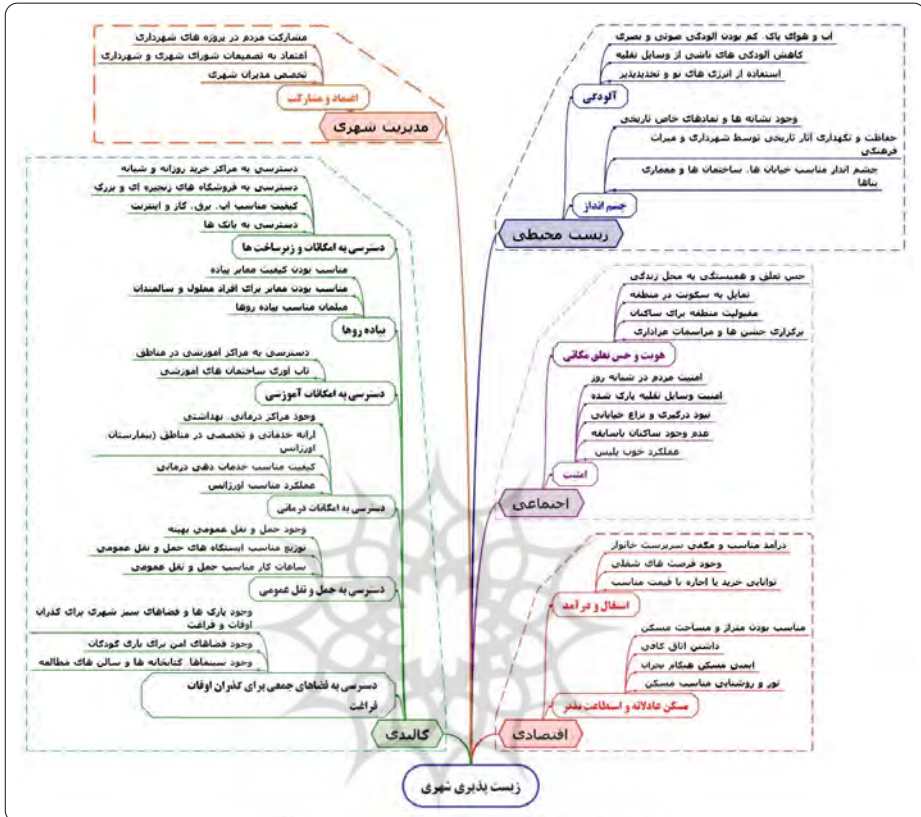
مشارکت مردم در پروژه های شهرداری
اعتماد به تصمیمات شورای شهری و شهرداری
تخصص مدیران شهری
اعتماد و مشارکت
مدیریت شهری

آب و هوای پاک، کم بودن آلودگی صوتی و بصری
کاهش آلودگی های ناشی از وسایل نقلیه
استفاده از انرژی های نو و تجدیدپذیر
آلودگی
وجود نشانه ها و نمادهای خاص تاریخی
حفاظت و نگهداری آثار تاریخی توسط شهرداری و میراث فرهنگی
چشم انداز مناسب خیابان ها، ساختمان ها و معماری بناها
چشم انداز
زیست محیطی

دسترسی به مراکز خرید روزانه و شبانه
دسترسی به فروشگاه های زنجیره ای و بزرگ
کیفیت مناسب آب، برق، گاز و اینترنت
دسترسی به بانک ها
دسترسی به امکانات و زیرساخت ها
مناسب بودن کیفیت معابر پیاده
مناسب بودن معابر برای افراد معلول و سالمندان
مبلمان مناسب پیاده روها
پیاده روها
دسترسی به مراکز آموزشی در مناطق
تاب آوری ساختمان های آموزشی
دسترسی به امکانات آموزشی
وجود مراکز درمانی، بهداشتی
ارائه خدمات درمانی و تخصصی در مناطق (بیمارستان، اورژانس)
کیفیت مناسب خدمات دهی درمانی
عملکرد مناسب اورژانس
دسترسی به امکانات درمانی
وجود حمل و نقل عمومی بهینه
توزیع مناسب ایستگاه های حمل و نقل عمومی
ساعات کار مناسب حمل و نقل عمومی
دسترسی به حمل و نقل عمومی
وجود پارک ها و فضاهای سبز شهری برای گذران اوقات و فراغت
وجود فضاهای امن برای بازی کودکان
وجود سینماها، کتابخانه ها و سالن های مطالعه
دسترسی به فضاهای جمعی برای گذران اوقات فراغت
کالبدی

حس تعلق و همبستگی به محل زندگی
تمایل به سکونت در منطقه
مقبولیت منطقه برای ساکنان
برگزاری جشن ها و مراسمات عزاداری
هویت و حس تعلق مکانی
امنیت مردم در شبانه روز
امنیت وسایل نقلیه پارک شده
نبود درگیری و نزاع خیابانی
عدم وجود ساکنان باسابقه
عملکرد خوب پلیس
امنیت
اجتماعی

درآمد مناسب و مکفی سرپرست خانوار
وجود فرصت های شغلی
توانایی خرید یا اجاره با قیمت مناسب
اشتغال و درآمد
مناسب بودن متراژ و مساحت مسکن
داشتن اتاق کافی
ایمنی مسکن هنگام بحران
نور و روشنایی مناسب مسکن
مسکن عادلانه و استطاعت پذیر
اقتصادی

زیست پذیری شهری